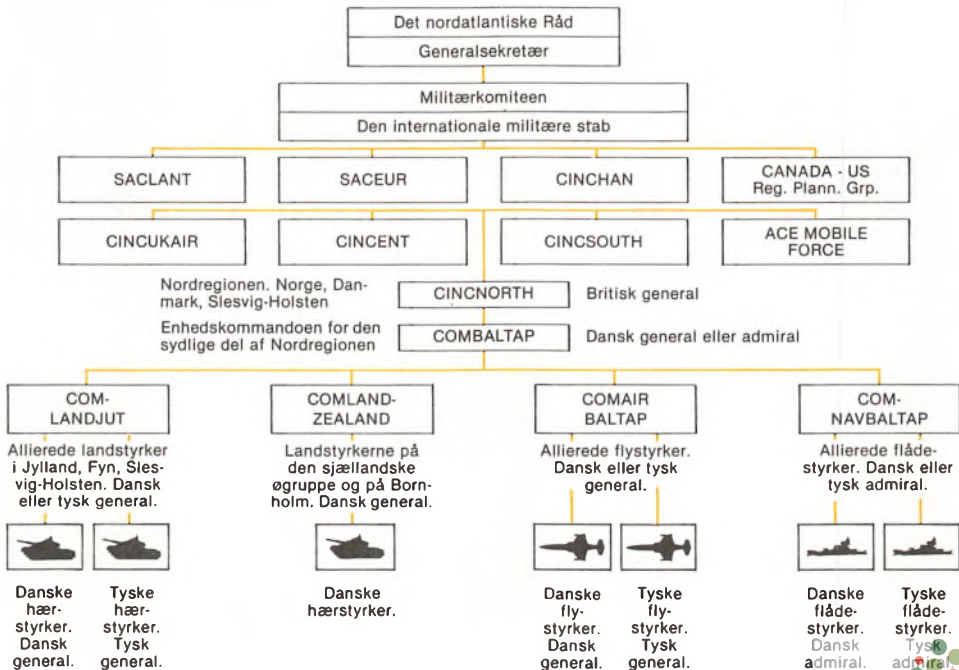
Det nordatlantiske Råd
Generalsekretær

Militærkomiteen
Den internationale militære stab

SACLANT

SACEUR

CINCHAN

CANADA - US Reg. Plann. Grp.

CINCUKAIR

CINCENT

CINCSOUTH

ACE MOBILE FORCE

Nordregionen. Norge, Danmark, Slesvig-Holsten

CINCNORTH

Britisk general

Enhedskommandoen for den sydlige del af Nordregionen

COMBALTAP

Dansk general eller admiral

COM-LANDJUT

Allierede landstyrker i Jylland, Fyn, Slesvig-Holsten. Dansk eller tysk general.

COMLAND-ZEALAND

Landstyrkerne på den sjællandske øgruppe og på Bornholm. Dansk general.

COMAIR BALTAP

Allierede flystyrker. Dansk eller tysk general.

COM-NAVBALTAP

Allierede flådestyrker. Dansk eller tysk admiral.

Danske hærstyrker. Dansk general.

Tyske hærstyrker. Tysk general.

Danske hærstyrker.

Danske flystyrker. Dansk general.

Tyske flystyrker. Tysk general.

Danske flådestyrker. Dansk admiral.

Tyske flådestyrker. Tysk admiral.